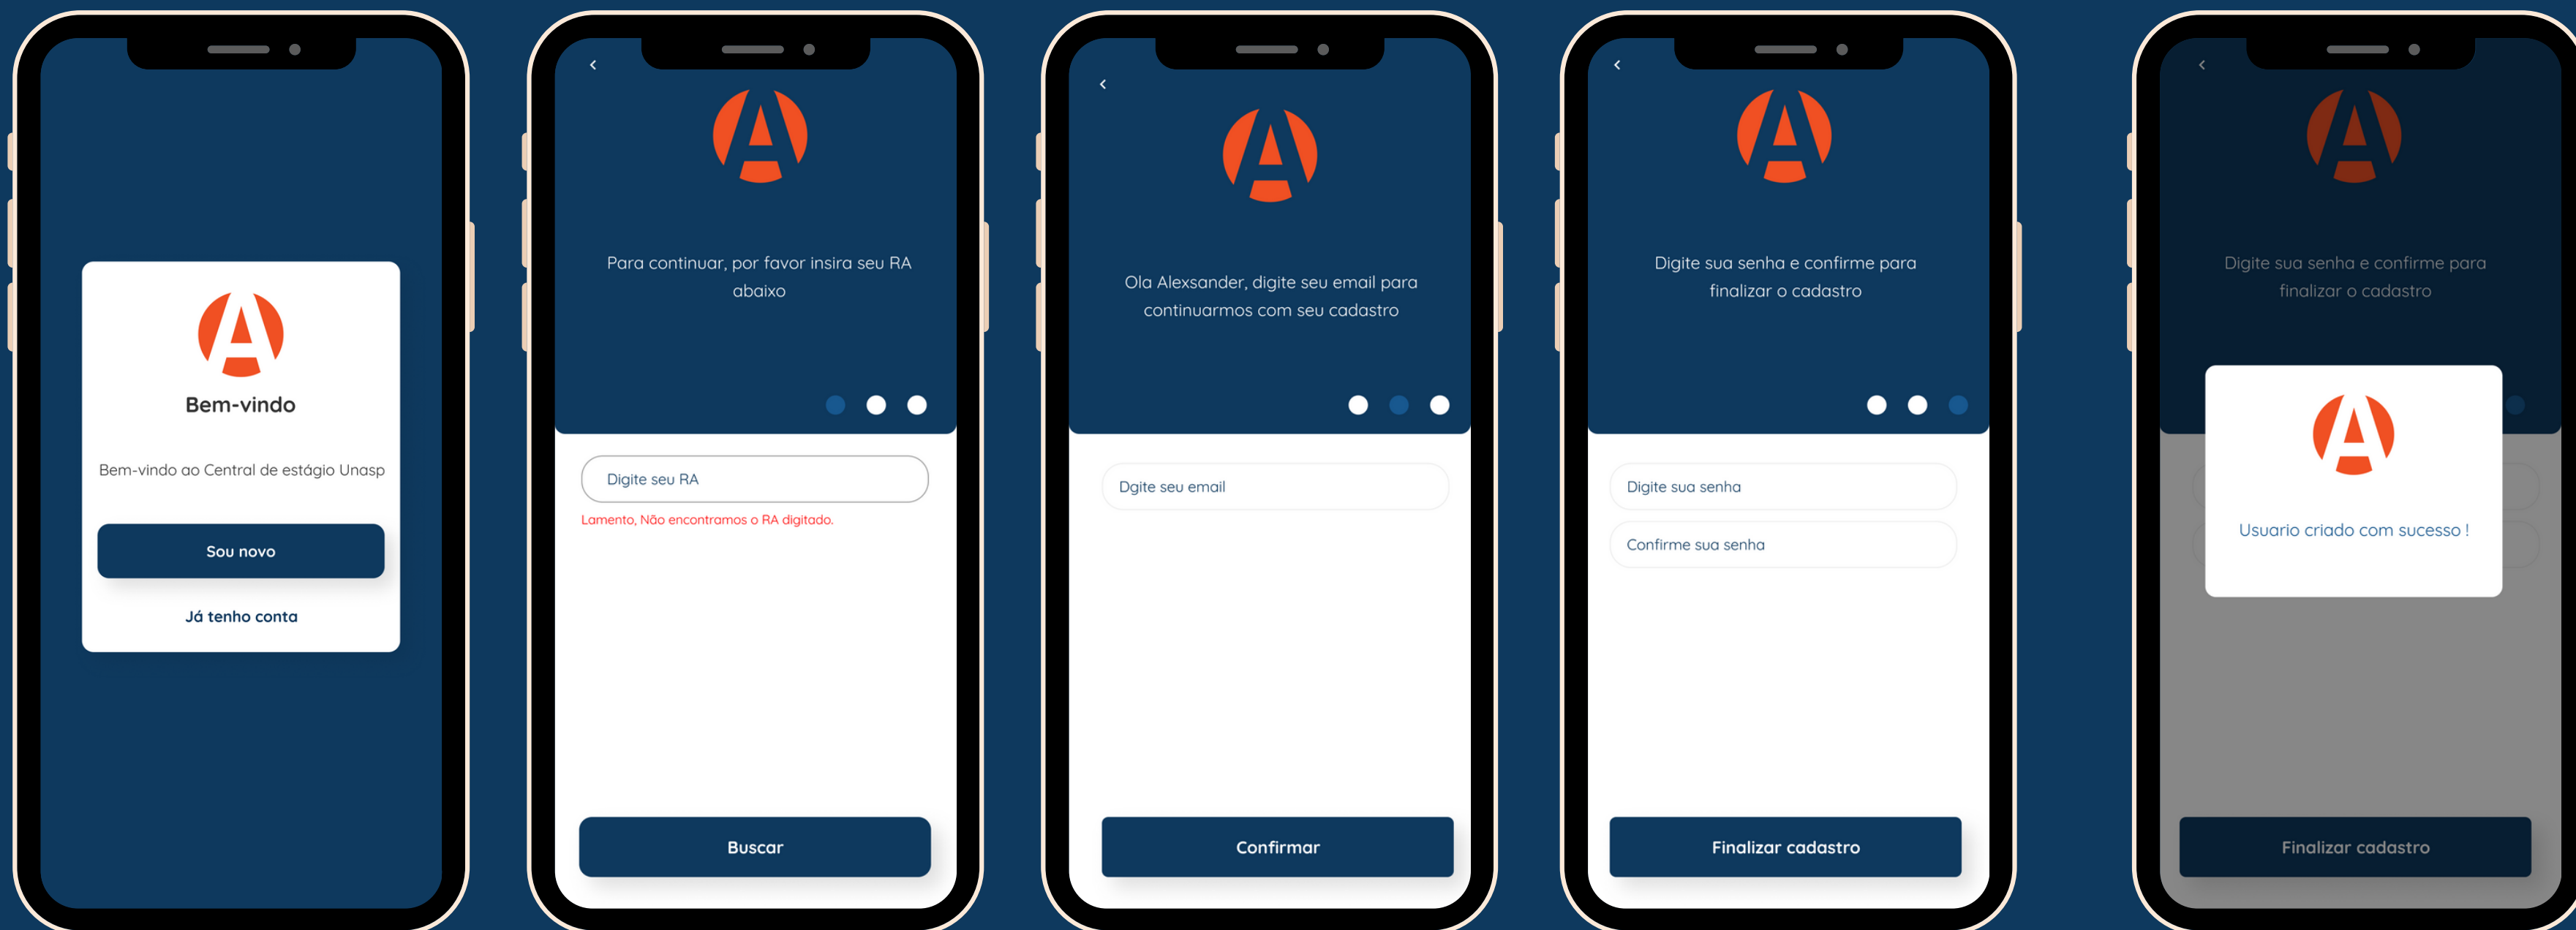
Bem-vindo

Bem-vindo ao Central de estágio Unasp

Sou novo

Já tenho conta

Para continuar, por favor insira seu RA abaixo

Digite seu RA

Lamento, Não encontramos o RA digitado.

Buscar

Ola Alexsander, digite seu email para continuarmos com seu cadastro

Dgite seu email

Confirmar

Digite sua senha e confirme para finalizar o cadastro

Digite sua senha

Confirme sua senha

Finalizar cadastro

Digite sua senha e confirme para finalizar o cadastro

Usuario criado com sucesso !

Finalizar cadastro